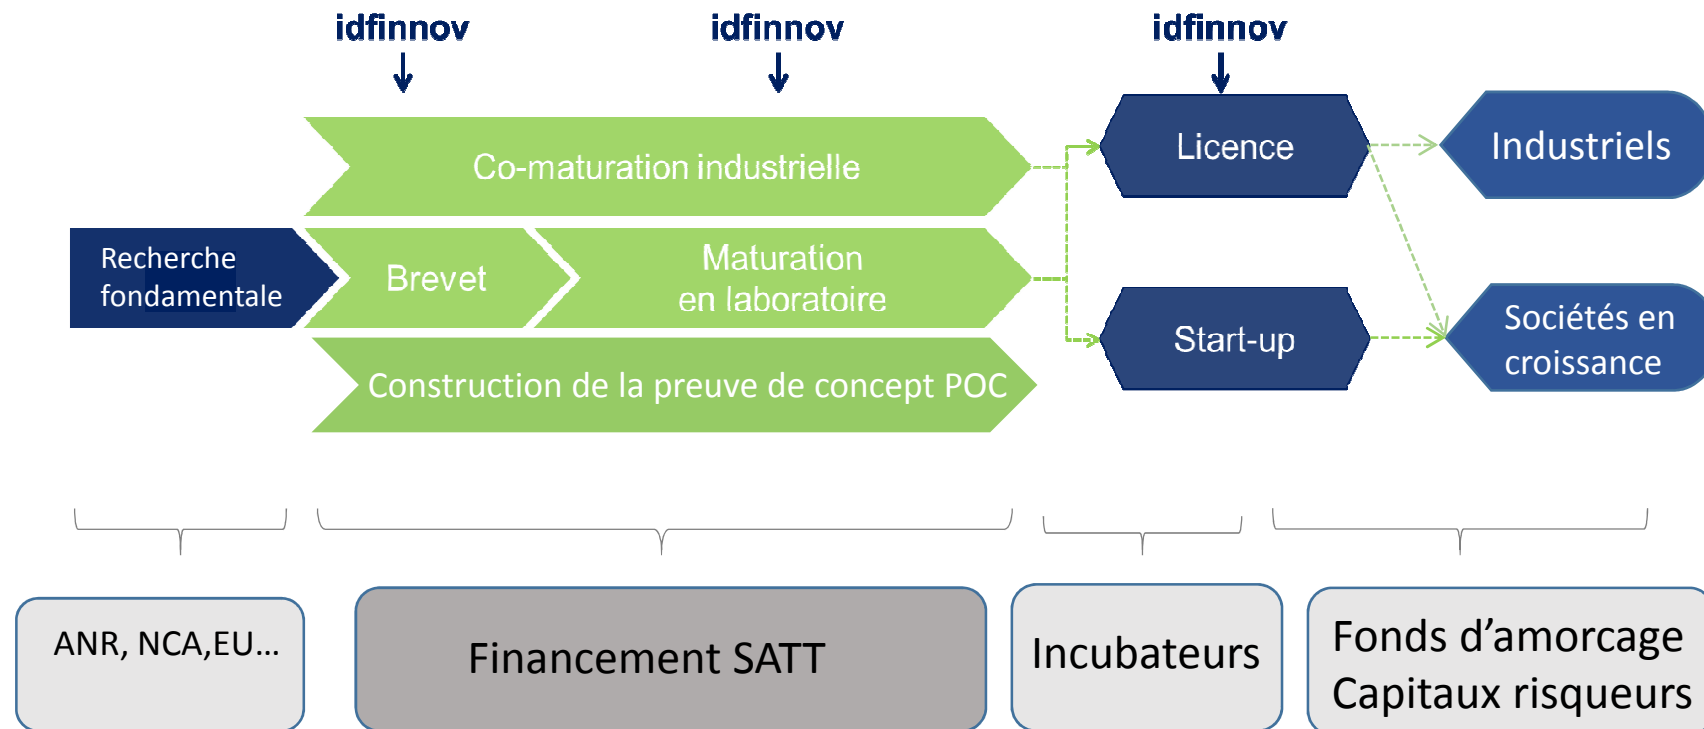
idfinnov

idfinnov

idfinnov

Co-maturation industrielle

Recherche fondamentale

Brevet

Maturation en laboratoire

Construction de la preuve de concept POC

Licence

Start-up

Industriels

Sociétés en croissance

ANR, NCA,EU…

Financement SATT

Incubateurs

Fonds d’amorcage Capitaux risqueurs